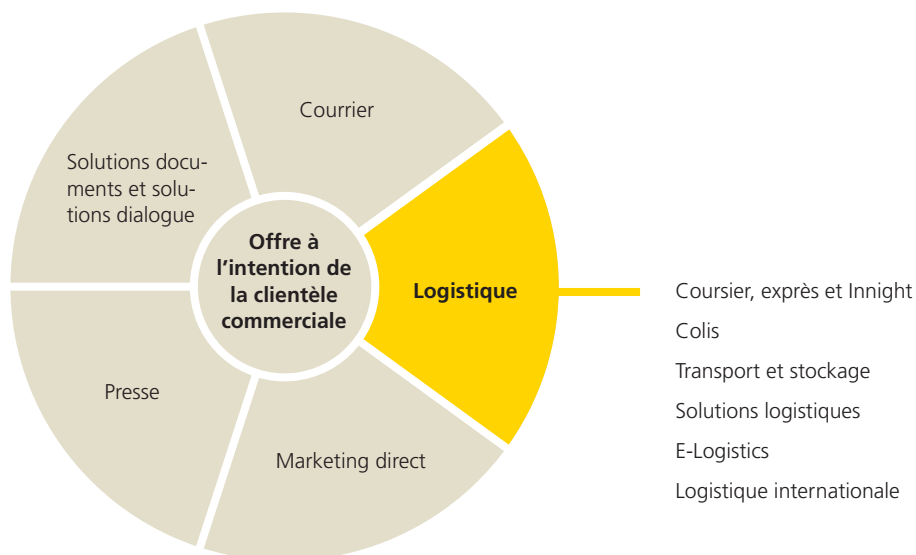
Courrier

Solutions documents et solutions dialogue

Offre à l'intention de la clientèle commerciale

Logistique

Presse

Marketing direct

Coursier, exprès et Innight

Colis

Transport et stockage

Solutions logistiques

E-Logistics

Logistique internationale